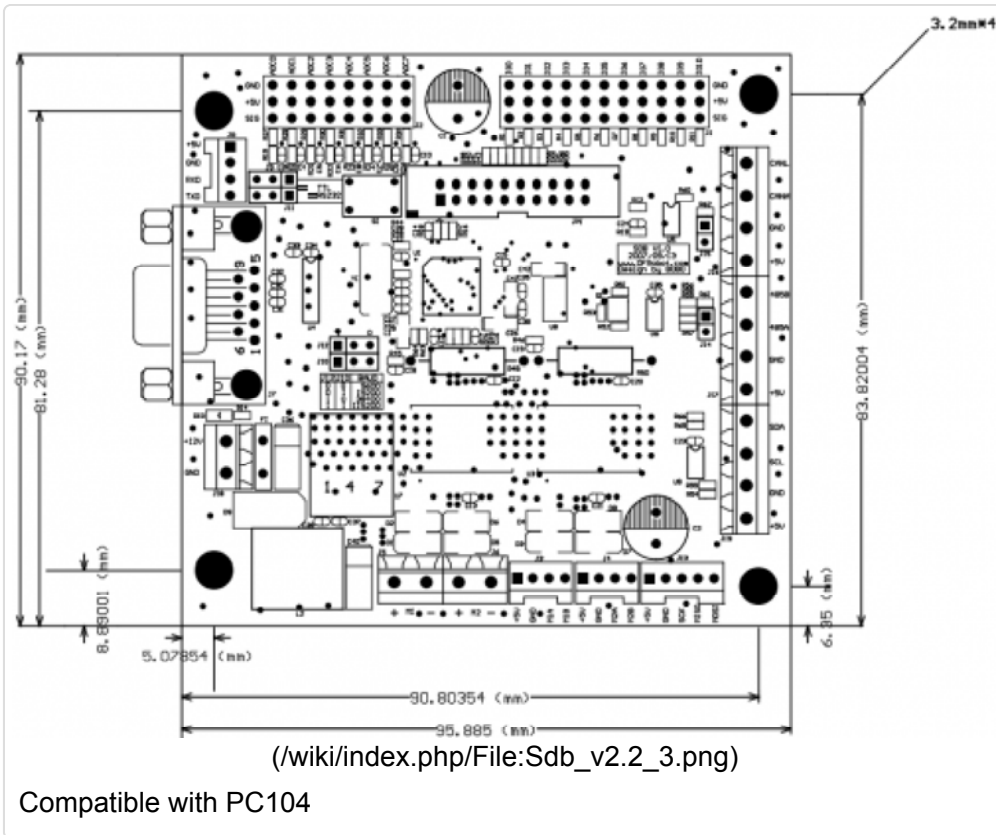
3.2mm*4

GND
+5V
SIG

GND
+5V
SIG

+5V
GND
RXD
TXD

+12V
GND

CANL
CANH
GND
+5V
485B
485A
GND
+5V
SDA
SCL
GND
+5V

1 4 7

+ M1 - + M2 -

90.17 (mm)
81.28 (mm)
83.82004 (mm)
8.89001 (mm)
6.35 (mm)
5.07854 (mm)
90.80354 (mm)
95.885 (mm)

(/wiki/index.php/File:Sdb_v2.2_3.png)

Compatible with PC104